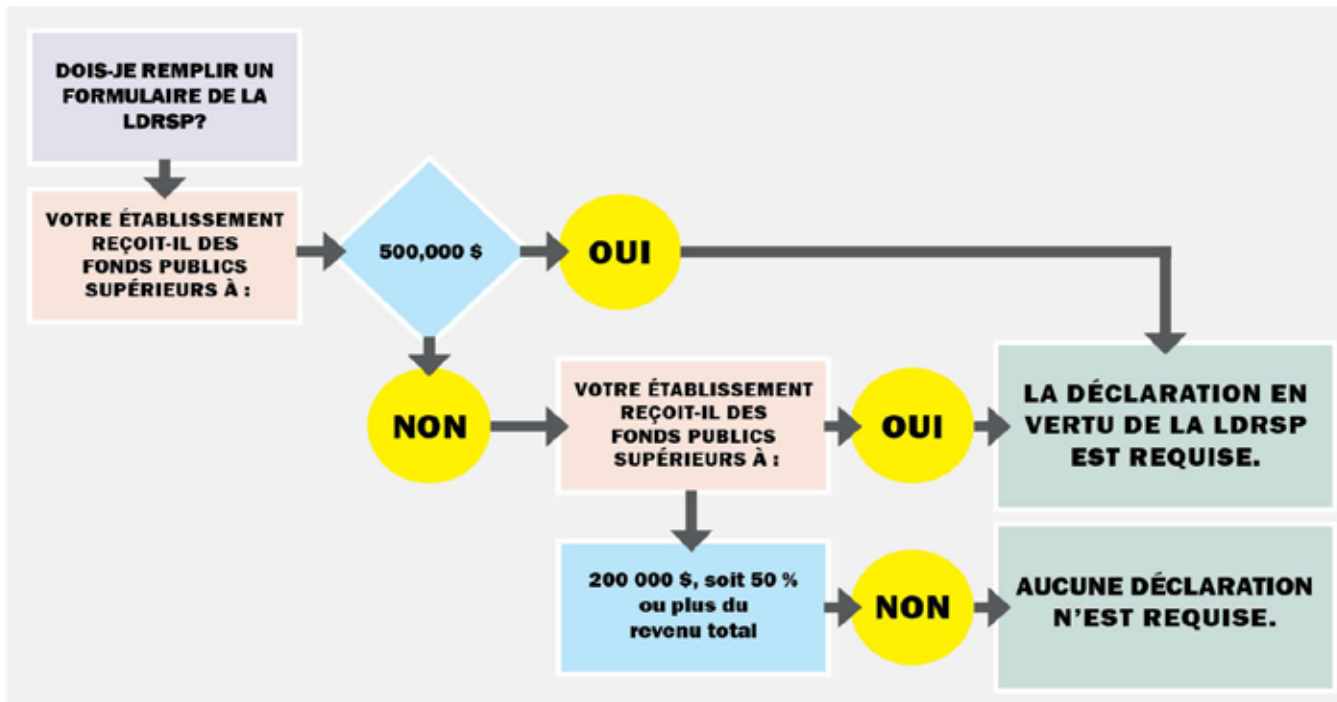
DOIS-JE REMPLIR UN FORMULAIRE DE LA LDRSP?

VOTRE ÉTABLISSEMENT REÇOIT-IL DES FONDS PUBLICS SUPÉRIEURS À :

500,000 $

OUI

NON

VOTRE ÉTABLISSEMENT REÇOIT-IL DES FONDS PUBLICS SUPÉRIEURS À :

OUI

LA DÉCLARATION EN VERTU DE LA LDRSP EST REQUISE.

200 000 $, soit 50 % ou plus du revenu total

NON

AUCUNE DÉCLARATION N'EST REQUISE.